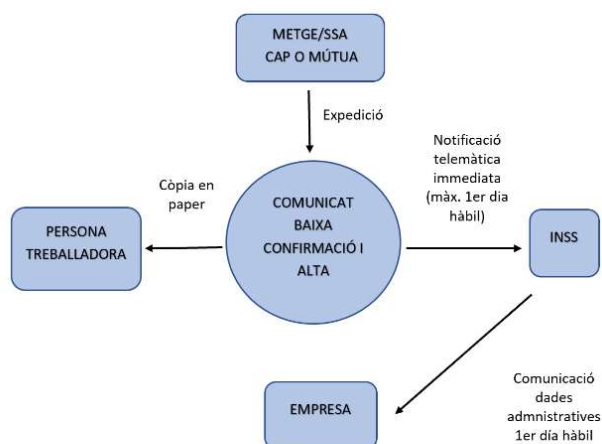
METGE/SSA
CAP O MÚTUA

Expedició

Còpia en paper

PERSONA TREBALLADORA

COMUNICAT BAIXA CONFIRMACIÓ I ALTA

Notificació telemàtica immediata (màx. 1er dia hàbil)

INSS

EMPRESA

Comunicació dades admnistratives 1er día hàbil